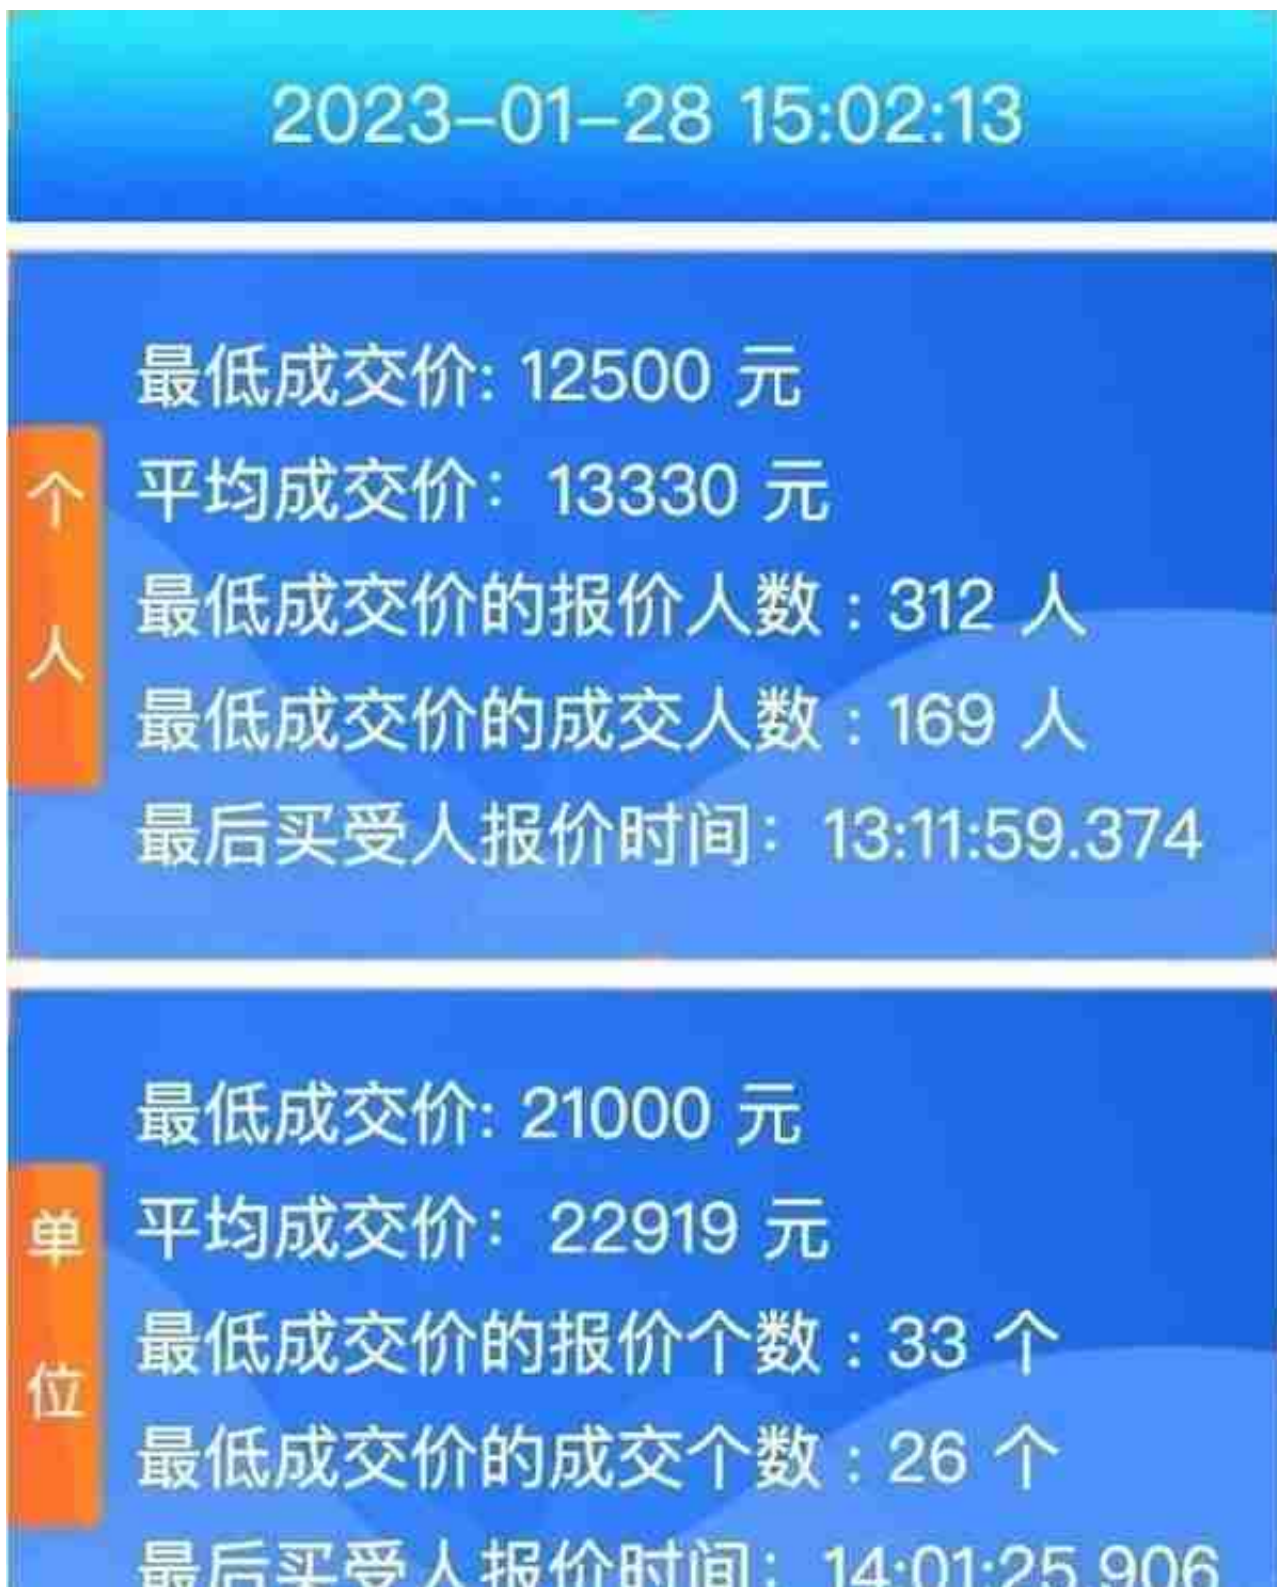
2023-01-28 15:02:13

个人

最低成交价: 12500 元
平均成交价: 13330 元
最低成交价的报价人数：312 人
最低成交价的成交人数：169 人
最后买受人报价时间: 13:11:59.374

单位

最低成交价: 21000 元
平均成交价: 22919 元
最低成交价的报价个数：33 个
最低成交价的成交个数：26 个
最后买受人报价时间: 14:01:25.906